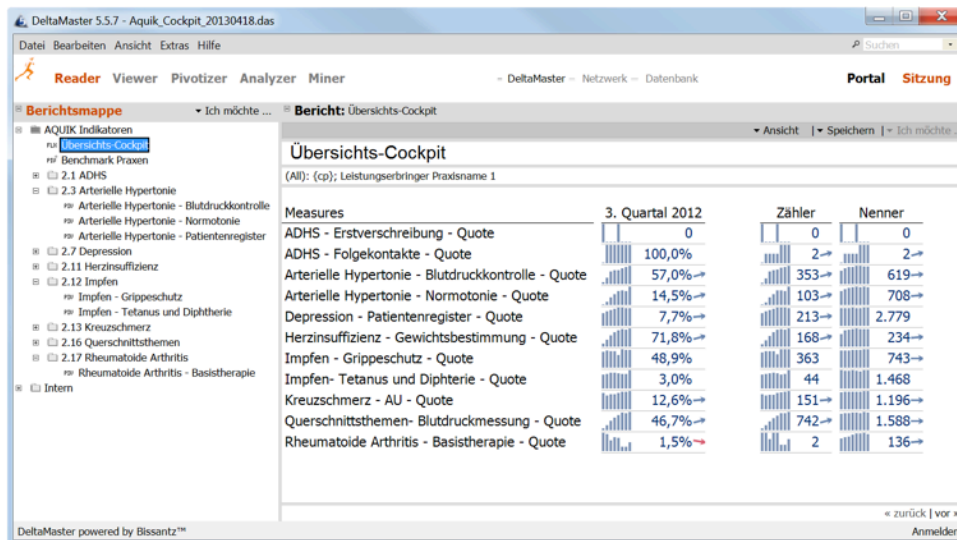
DeltaMaster 5.5.7 - Aquik_Cockpit_20130418.das

Datei Bearbeiten Ansicht Extras Hilfe

Suchen

Reader Viewer Pivotizer Analyzer Miner

DeltaMaster – Netzwerk – Datenbank

Portal Sitzung

Berichtsmappe ▾ Ich möchte ...

Bericht: Übersichts-Cockpit

AQUIK Indikatoren
Übersichts-Cockpit
Benchmark Praxen
2.1 ADHS
2.3 Arterielle Hypertonie
Arterielle Hypertonie - Blutdruckkontrolle
Arterielle Hypertonie - Normotonie
Arterielle Hypertonie - Patientenregister
2.7 Depression
2.11 Herzinsuffizienz
2.12 Impfen
Impfen - Grippeschutz
Impfen - Tetanus und Diphtherie
2.13 Kreuzschmerz
2.16 Querschnittsthemen
2.17 Rheumatoide Arthritis
Rheumatoide Arthritis - Basistherapie
Intern

▾ Ansicht | ▾ Speichern | ▾ Ich möchte ...

Übersichts-Cockpit

(All): {cp}; Leistungserbringer Praxisname 1

| Measures | 3. Quartal 2012 | Zähler | Nenner |
|---|---|---|---|
| ADHS - Erstverschreibung - Quote | 0 | 0 | 0 |
| ADHS - Folgekontakte - Quote | 100,0% | 2 | 2 |
| Arterielle Hypertonie - Blutdruckkontrolle - Quote | 57,0% | 353 | 619 |
| Arterielle Hypertonie - Normotonie - Quote | 14,5% | 103 | 708 |
| Depression - Patientenregister - Quote | 7,7% | 213 | 2.779 |
| Herzinsuffizienz - Gewichtsbestimmung - Quote | 71,8% | 168 | 234 |
| Impfen - Grippeschutz - Quote | 48,9% | 363 | 743 |
| Impfen- Tetanus und Diphterie - Quote | 3,0% | 44 | 1.468 |
| Kreuzschmerz - AU - Quote | 12,6% | 151 | 1.196 |
| Querschnittsthemen- Blutdruckmessung - Quote | 46,7% | 742 | 1.588 |
| Rheumatoide Arthritis - Basistherapie - Quote | 1,5% | 2 | 136 |

« zurück | vor »

DeltaMaster powered by Bissantz™

Anmelden